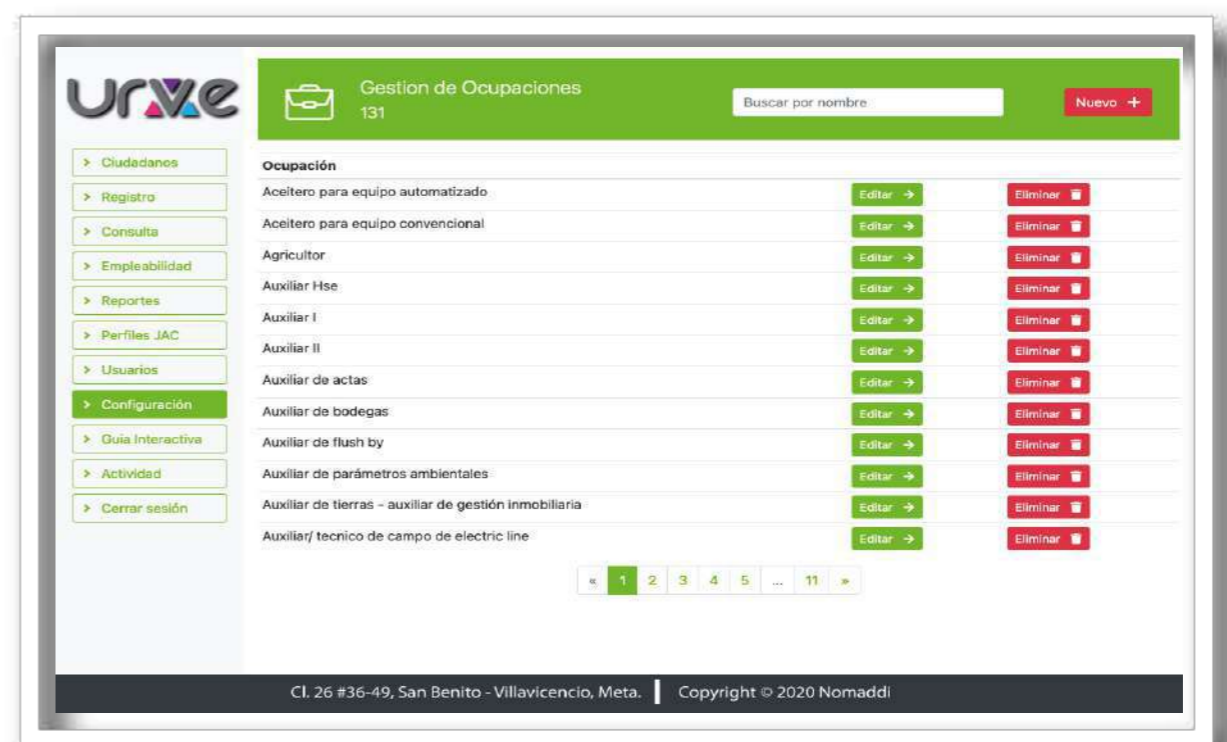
urve

Gestion de Ocupaciones
131

Buscar por nombre

Nuevo +

> Ciudadanos
> Registro
> Consulta
> Empleabilidad
> Reportes
> Perfiles JAC
> Usuarios
> Configuración
> Guia Interactiva
> Actividad
> Cerrar sesión

| Ocupación | | |
|---|---|---|
| Aceitero para equipo automatizado | Editar → | Eliminar |
| Aceitero para equipo convencional | Editar → | Eliminar |
| Agricultor | Editar → | Eliminar |
| Auxiliar Hse | Editar → | Eliminar |
| Auxiliar I | Editar → | Eliminar |
| Auxiliar II | Editar → | Eliminar |
| Auxiliar de actas | Editar → | Eliminar |
| Auxiliar de bodegas | Editar → | Eliminar |
| Auxiliar de flush by | Editar → | Eliminar |
| Auxiliar de parámetros ambientales | Editar → | Eliminar |
| Auxiliar de tierras - auxiliar de gestión inmobiliaria | Editar → | Eliminar |
| Auxiliar/ tecnico de campo de electric line | Editar → | Eliminar |

« 1 2 3 4 5 ... 11 »

Cl. 26 #36-49, San Benito - Villavicencio, Meta. | Copyright © 2020 Nomaddi